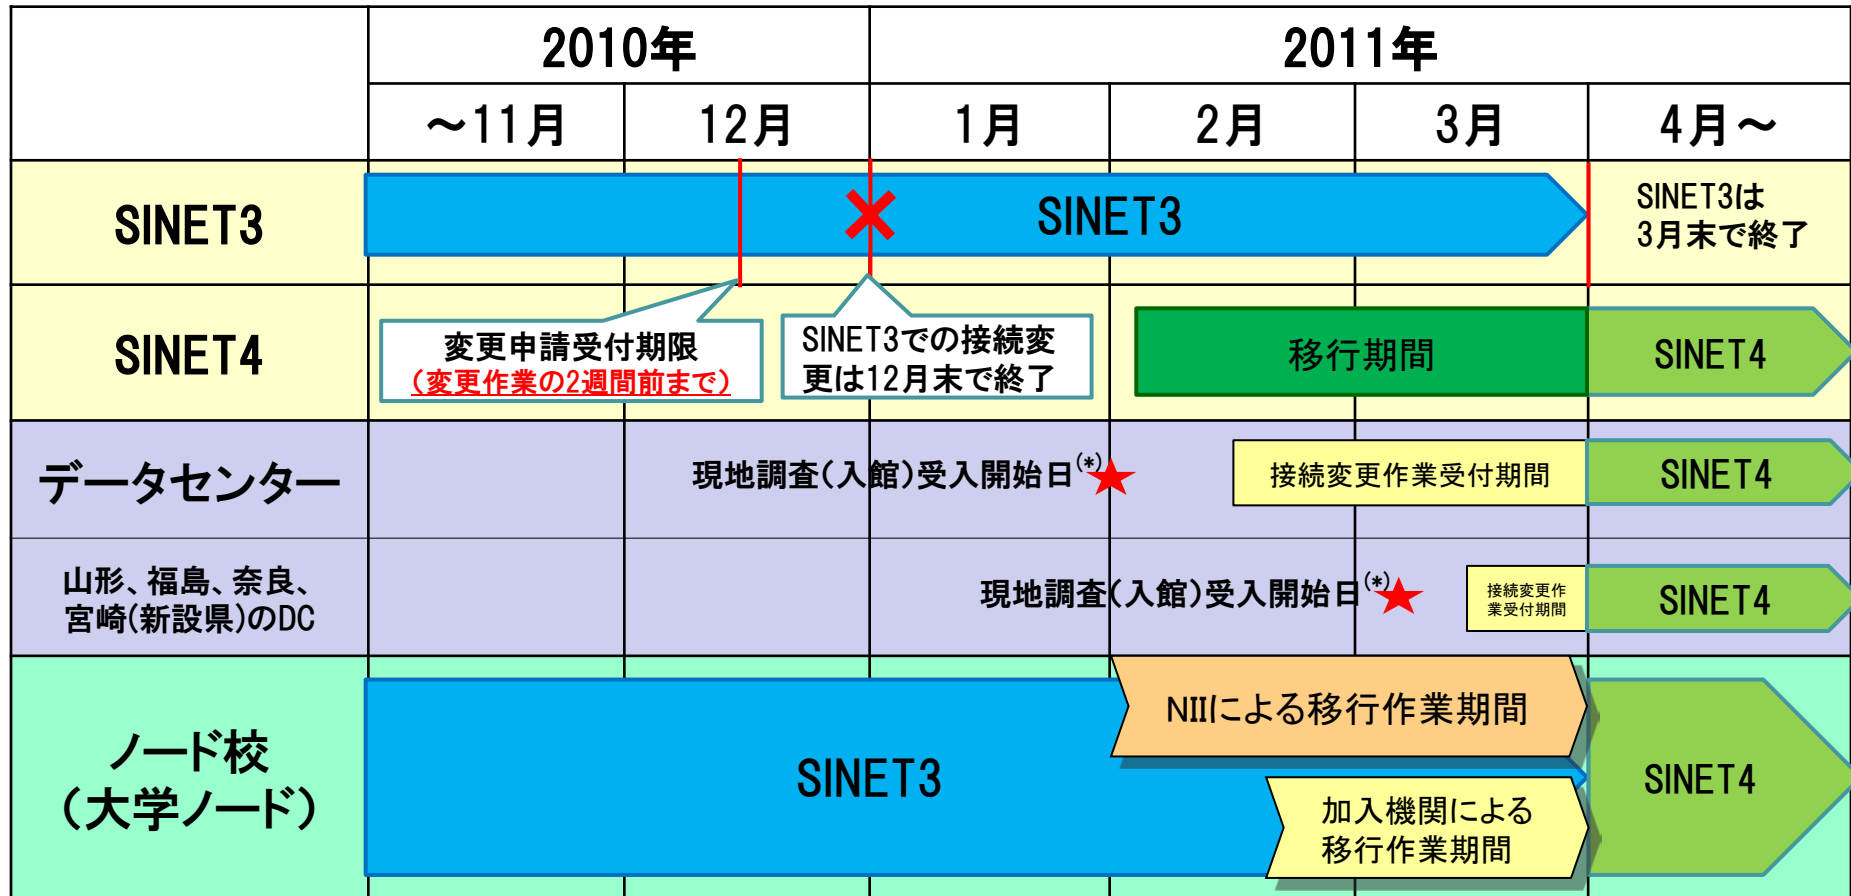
2010年

2011年

～11月

12月

1月

2月

3月

4月～

SINET3

SINET3

SINET3は3月末で終了

SINET4

変更申請受付期限
（変更作業の2週間前まで）

SINET3での接続変更は12月末で終了

移行期間

SINET4

データセンター

現地調査（入館）受入開始日$^{(*)}$★

接続変更作業受付期間

SINET4

山形、福島、奈良、宮崎(新設県)のDC

現地調査（入館）受入開始日$^{(*)}$★

接続変更作業受付期間

SINET4

ノード校（大学ノード）

SINET3

NIIによる移行作業期間

加入機関による移行作業期間

SINET4